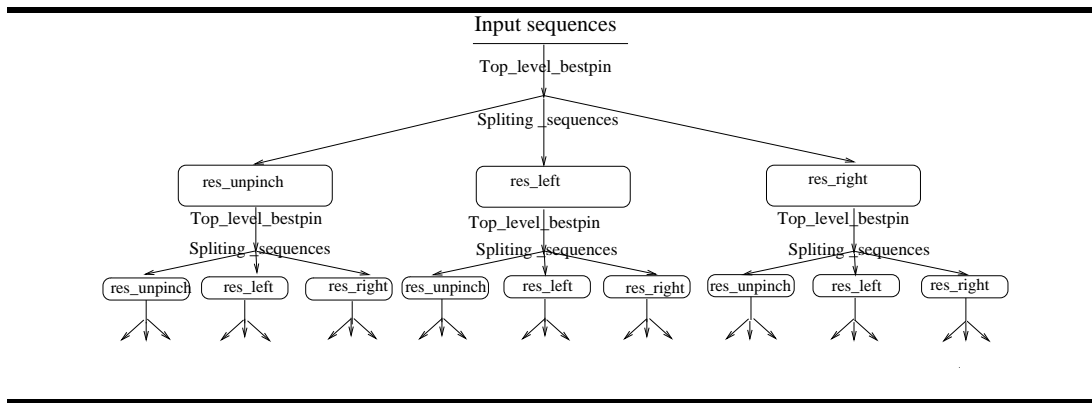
Input sequences

Top_level_bestpin

Spliting _sequences

res_unpinch

res_left

res_right

Top_level_bestpin

Spliting_sequences

Top_level_bestpin

Spliting_sequences

Top_level_bestpin

Spliting_sequences

res_unpinch

res_left

res_right

res_unpinch

res_left

res_right

res_unpinch

res_left

res_right